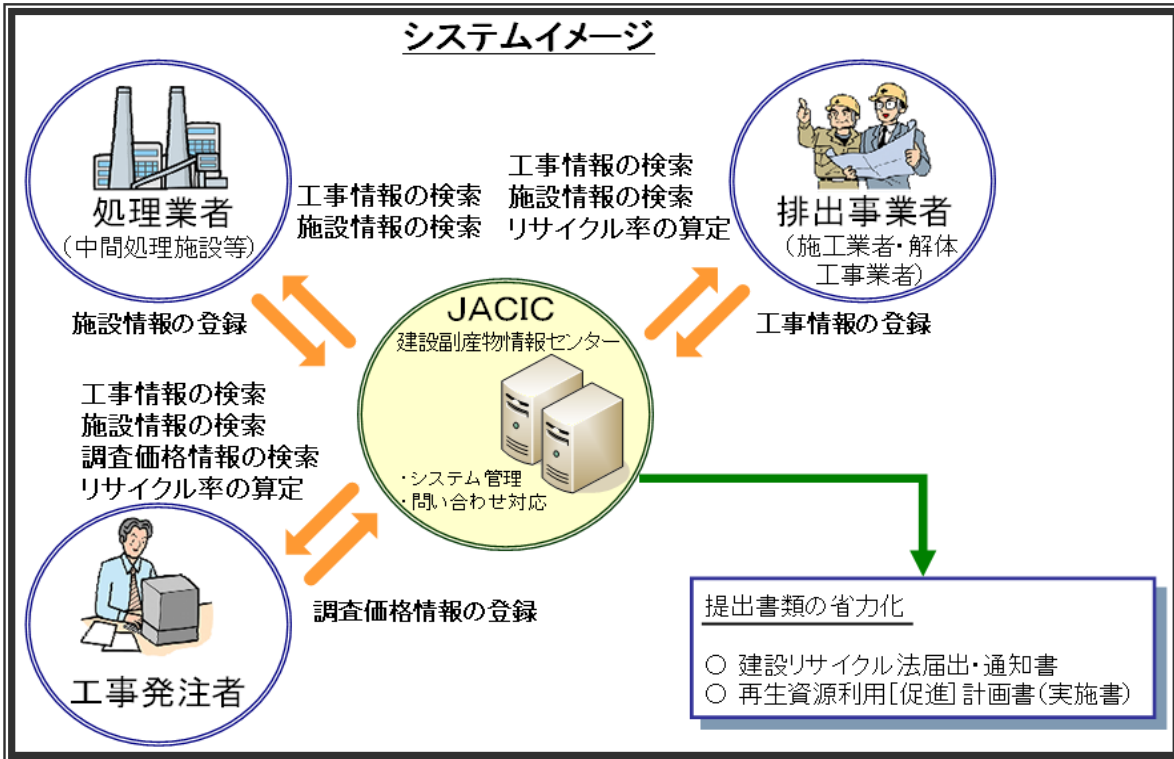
システムイメージ

処理業者
（中間処理施設等）

工事情報の検索
施設情報の検索

工事情報の検索
施設情報の検索
リサイクル率の算定

排出事業者
（施工業者・解体工事業者）

施設情報の登録

JACIC
建設副産物情報センター

工事情報の登録

工事情報の検索
施設情報の検索
調査価格情報の検索
リサイクル率の算定

・システム管理
・問い合わせ対応

工事発注者

調査価格情報の登録

提出書類の省力化

○ 建設リサイクル法届出・通知書
○ 再生資源利用［促進］計画書（実施書）